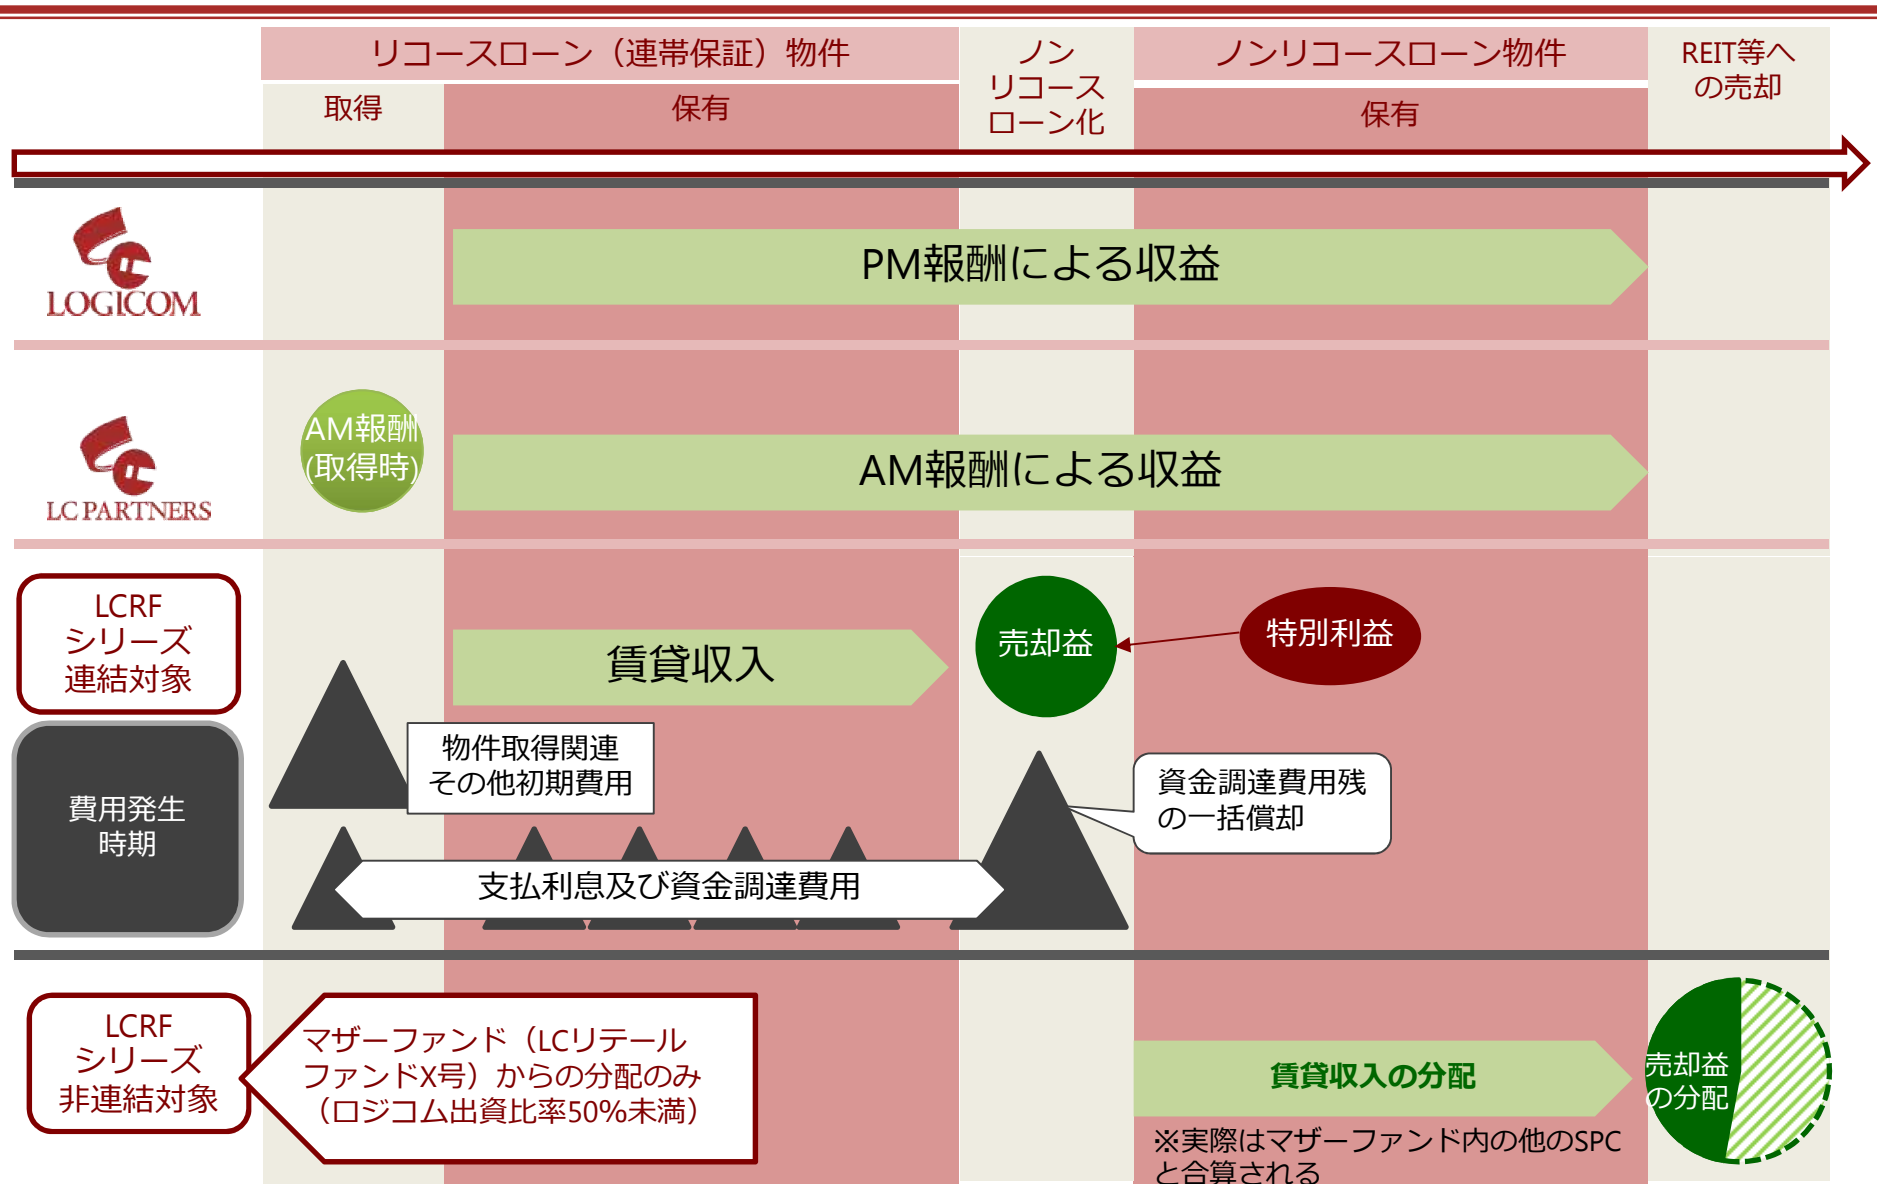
リコースローン（連帯保証）物件

取得

保有

ノン
リコース
ローン化

ノンリコースローン物件

保有

REIT等へ
の売却

LOGICOM

PM報酬による収益

LC PARTNERS

AM報酬
(取得時)

AM報酬による収益

LCRF
シリーズ
連結対象

賃貸収入

売却益

特別利益

費用発生
時期

物件取得関連
その他初期費用

資金調達費用残
の一括償却

支払利息及び資金調達費用

LCRF
シリーズ
非連結対象

マザーファンド（LCリテール
ファンドX号）からの分配のみ
（ロジコム出資比率50%未満）

賃貸収入の分配

※実際はマザーファンド内の他のSPC
と合算される

売却益
の分配